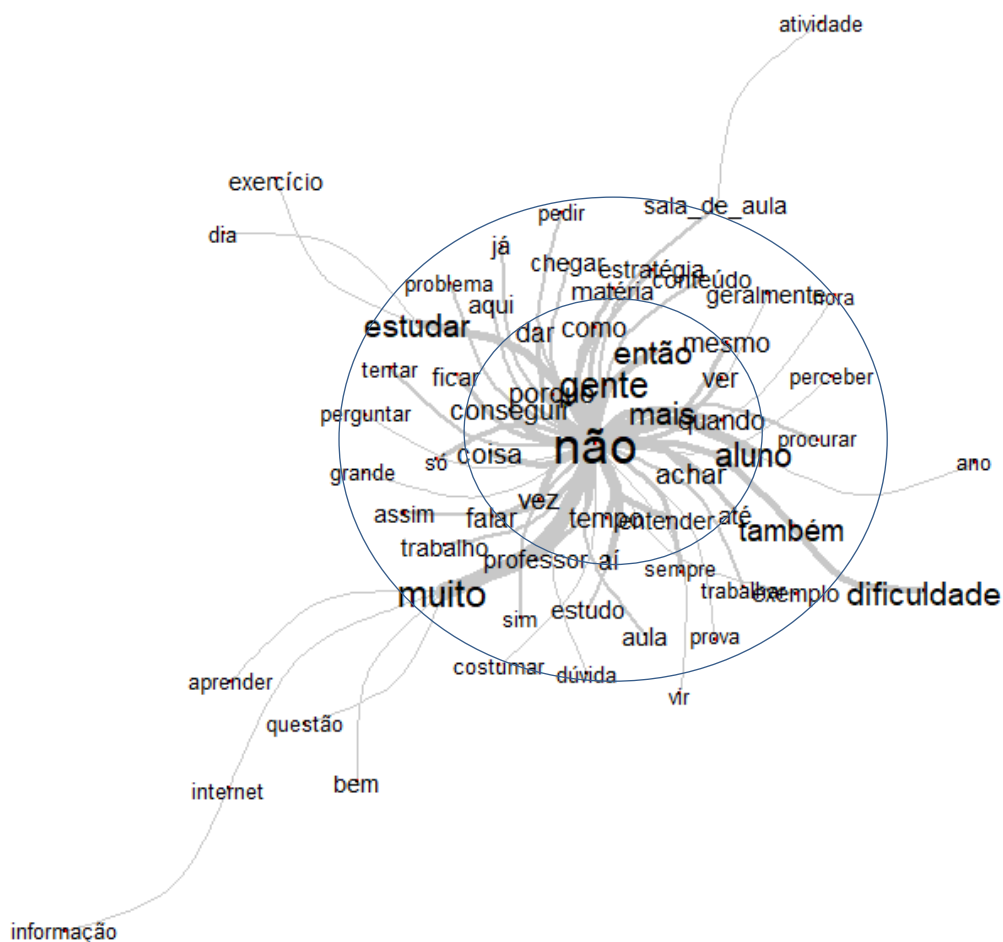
atividade

exercício

dia

sala_de_aula

pedir

já

chegar

estratégia

conteúdo

problema

matéria

geralmente

hora

aqui

estudar

dar

como

então

mesmo

tentar

ficar

gente

ver

perceber

porque

perguntar

conseguir

mais

quando

procurar

não

coisa

aluno

ano

grande

só

achar

vez

assim

falar

tempo

entender

até

também

trabalho

professor

aí

sempre

trabalhar

exemplo

dificuldade

muito

estudo

sim

aula

prova

costumar

dúvida

vir

aprender

questão

bem

internet

informação